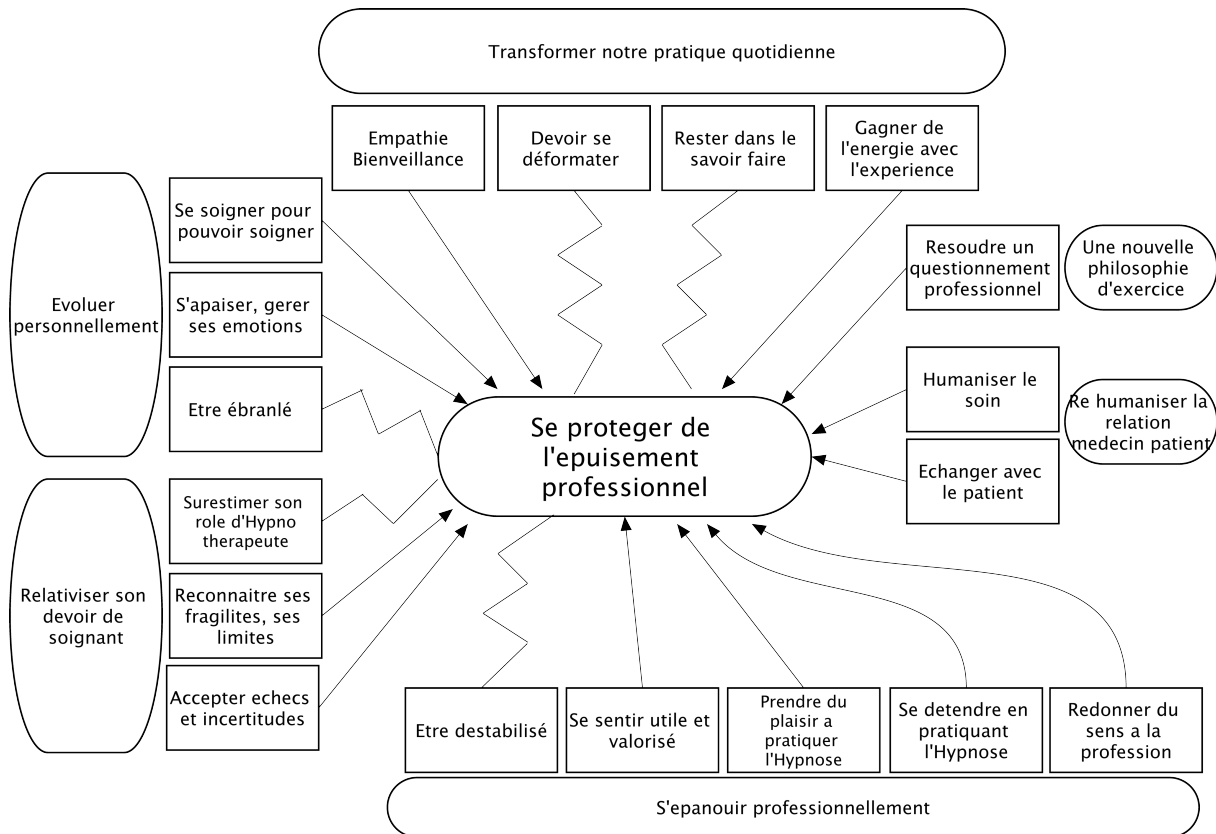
Transformer notre pratique quotidienne

Empathie Bienveillance

Devoir se déformater

Rester dans le savoir faire

Gagner de l'energie avec l'experience

Evoluer personnellement

Se soigner pour pouvoir soigner

S'apaiser, gerer ses emotions

Etre ébranlé

Resoudre un questionnement professionnel

Une nouvelle philosophie d'exercice

Humaniser le soin

Re humaniser la relation medecin patient

Echanger avec le patient

Se proteger de l'epuisement professionnel

Relativiser son devoir de soignant

Surestimer son role d'Hypno therapeute

Reconnaitre ses fragilites, ses limites

Accepter echecs et incertitudes

Etre destabilisé

Se sentir utile et valorisé

Prendre du plaisir a pratiquer l'Hypnose

Se detendre en pratiquant l'Hypnose

Redonner du sens a la profession

S'epanouir professionnellement